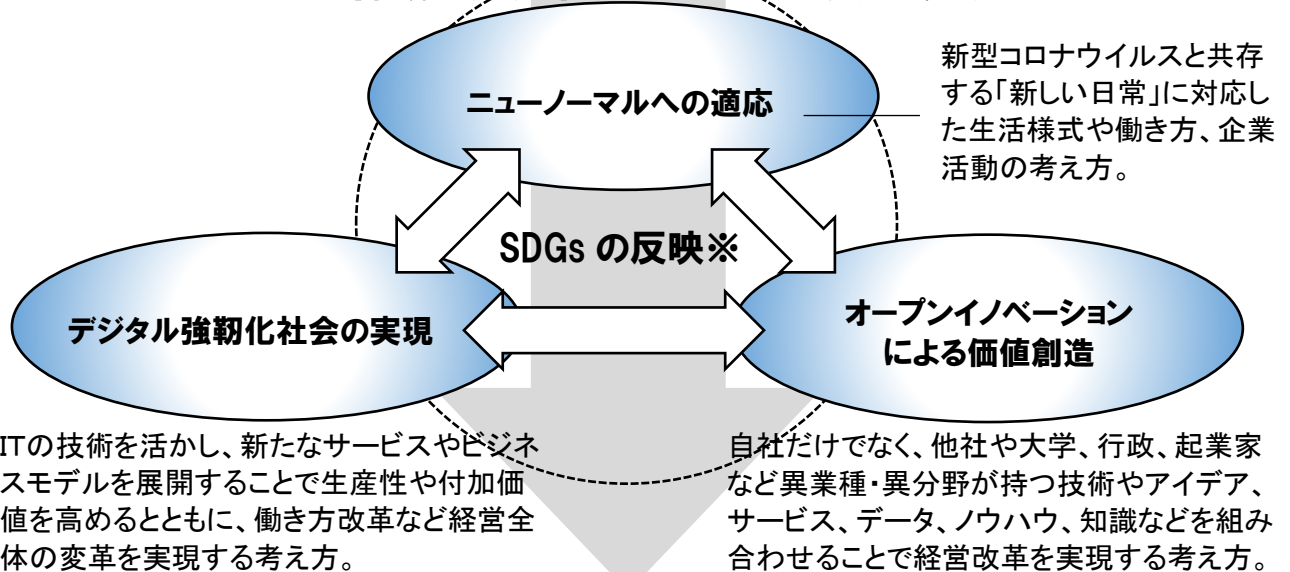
ニューノーマルへの適応

新型コロナウイルスと共存する「新しい日常」に対応した生活様式や働き方、企業活動の考え方。

SDGs の反映※

デジタル強靭化社会の実現

オープンイノベーションによる価値創造

ITの技術を活かし、新たなサービスやビジネスモデルを展開することで生産性や付加価値を高めるとともに、働き方改革など経営全体の変革を実現する考え方。

自社だけでなく、他社や大学、行政、起業家など異業種・異分野が持つ技術やアイデア、サービス、データ、ノウハウ、知識などを組み合わせることで経営改革を実現する考え方。